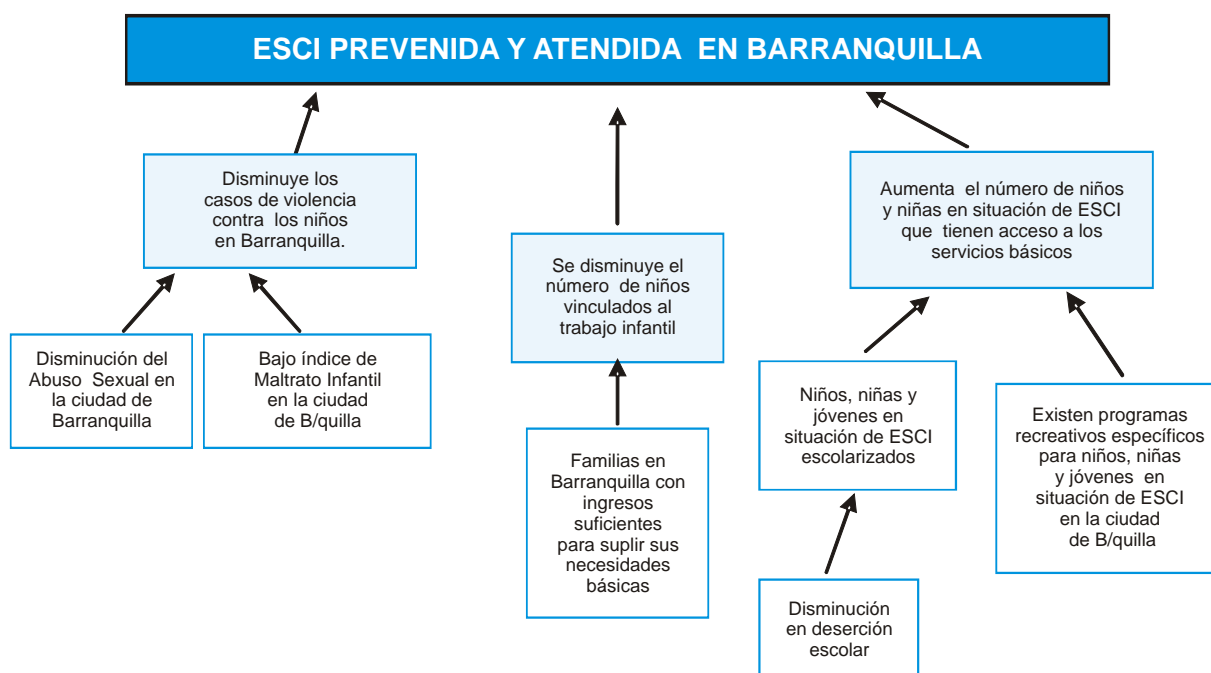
ESCI PREVENIDA Y ATENDIDA EN BARRANQUILLA

Disminuye los casos de violencia contra los niños en Barranquilla.

Se disminuye el número de niños vinculados al trabajo infantil

Aumenta el número de niños y niñas en situación de ESCI que tienen acceso a los servicios básicos

Disminución del Abuso Sexual en la ciudad de Barranquilla

Bajo índice de Maltrato Infantil en la ciudad de B/quilla

Familias en Barranquilla con ingresos suficientes para suplir sus necesidades básicas

Niños, niñas y jóvenes en situación de ESCI escolarizados

Existen programas recreativos específicos para niños, niñas y jóvenes en situación de ESCI en la ciudad de B/quilla

Disminución en deserción escolar